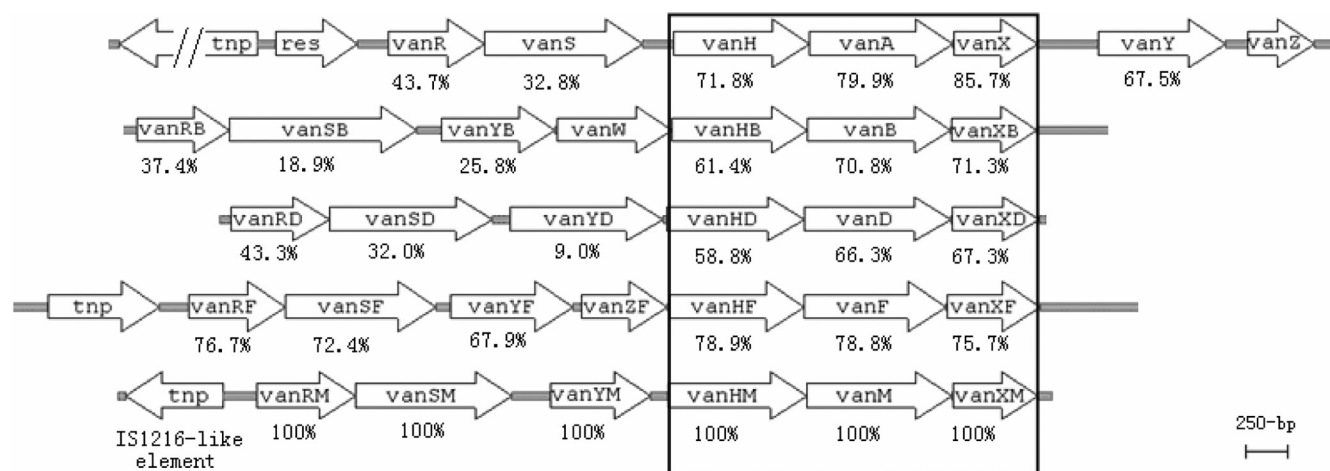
tnp res vanR vanS vanH vanA vanX vanY vanZ
43.7% 32.8% 71.8% 79.9% 85.7% 67.5%

vanRB vanSB vanYB vanW vanHB vanB vanXB
37.4% 18.9% 25.8% 61.4% 70.8% 71.3%

vanRD vanSD vanYD vanHD vanD vanXD
43.3% 32.0% 9.0% 58.8% 66.3% 67.3%

tnp vanRF vanSF vanYF vanZF vanHF vanF vanXF
76.7% 72.4% 67.9% 78.9% 78.8% 75.7%

tnp vanRM vanSM vanYM vanHM vanM vanXM
IS1216-like element 100% 100% 100% 100% 100% 100%

250-bp